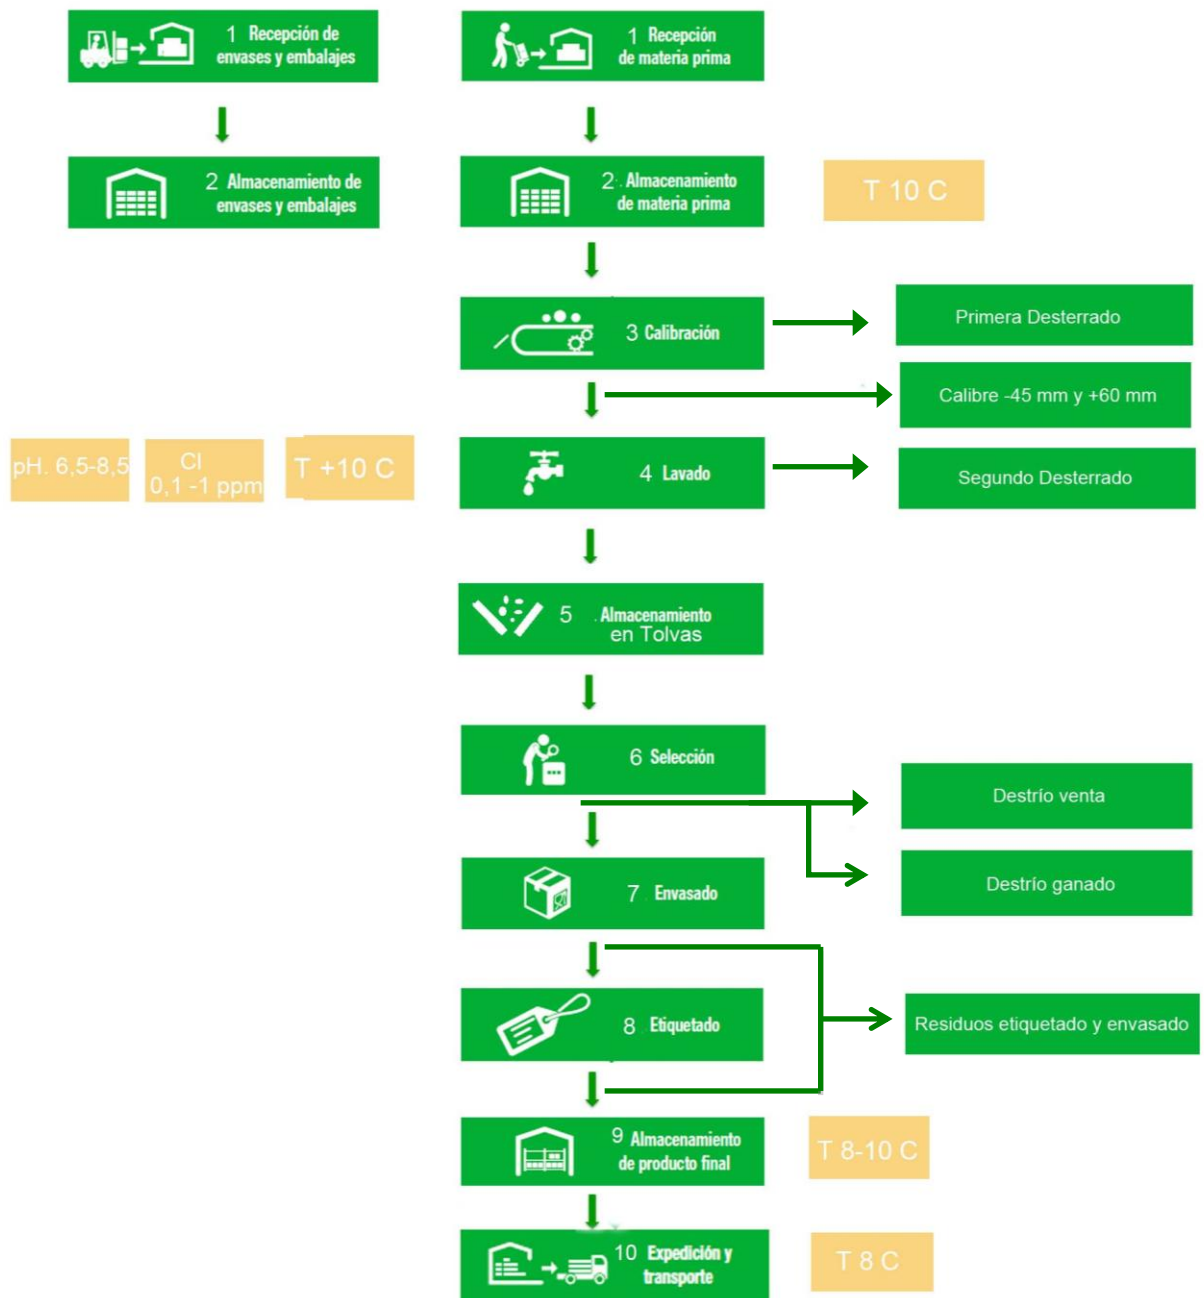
1 Recepción de envases y embalajes

2 Almacenamiento de envases y embalajes

1 Recepción de materia prima

2 Almacenamiento de materia prima

T 10 C

3 Calibración

Primera Desterrado

Calibre -45 mm y +60 mm

pH. 6,5-8,5

Cl 0,1 -1 ppm

T +10 C

4 Lavado

Segundo Desterrado

5 Almacenamiento en Tolvas

6 Selección

Destrío venta

Destrío ganado

7 Envasado

8 Etiquetado

Residuos etiquetado y envasado

9 Almacenamiento de producto final

T 8-10 C

10 Expedición y transporte

T 8 C